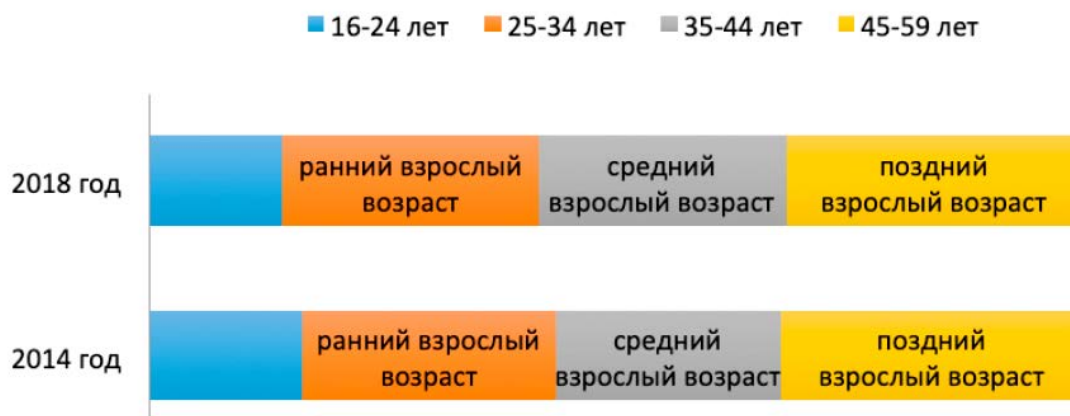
16-24 лет 25-34 лет 35-44 лет 45-59 лет

2018 год
ранний взрослый возраст
средний взрослый возраст
поздний взрослый возраст

2014 год
ранний взрослый возраст
средний взрослый возраст
поздний взрослый возраст